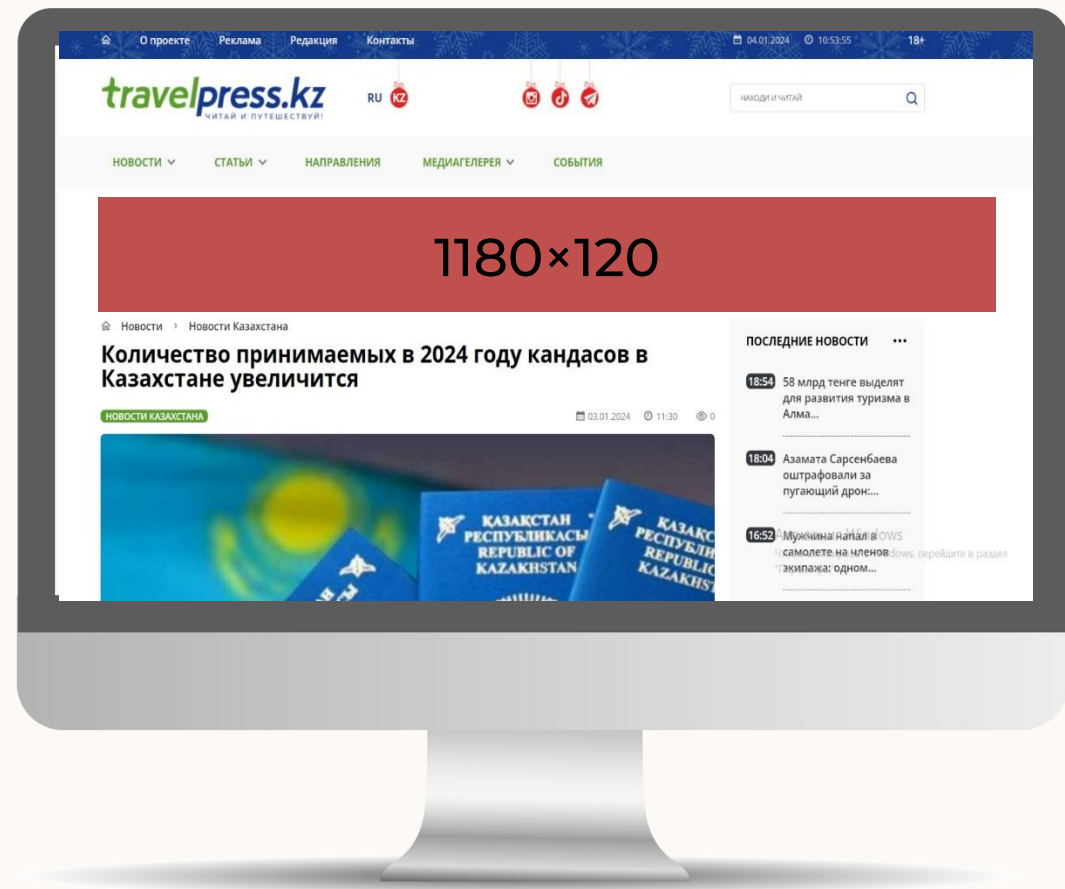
О проекте Реклама Редакция Контакты 04.01.2024 10:53:55 18+

travelpress.kz
ЧИТАЙ И ПУТЕШЕСТВУЙ!

RU KZ

НАХОДИ И ЧИТАЙ

НОВОСТИ СТАТЬИ НАПРАВЛЕНИЯ МЕДИАГЕЛЕРЕЯ СОБЫТИЯ

1180×120

Новости › Новости Казахстана

Количество принимаемых в 2024 году кандасов в Казахстане увеличится

НОВОСТИ КАЗАХСТАНА

03.01.2024 11:30 0

ҚАЗАҚСТАН РЕСПУБЛИКАСЫ REPUBLIC OF KAZAKHSTAN

ҚАЗАҚС РЕСПУБЛИ REPUBLIC KAZAKHST

ПОСЛЕДНИЕ НОВОСТИ •••

18:54 58 млрд тенге выделят для развития туризма в Алма...

18:04 Азамата Сарсенбаева оштрафовали за пугающий дрон:...

16:52 Мужчина напал в самолете на членов экипажа: одном...

Активация Windows
Чтобы активировать Windows, перейдите в раздел "Параметры".